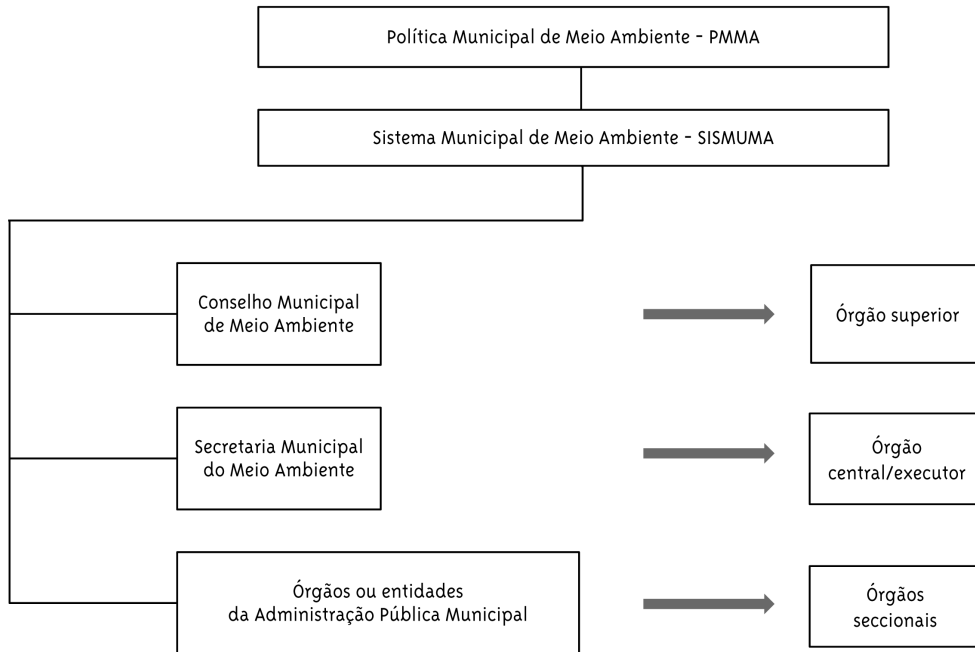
Política Municipal de Meio Ambiente - PMMA

Sistema Municipal de Meio Ambiente - SISMUMA

Conselho Municipal de Meio Ambiente

Órgão superior

Secretaria Municipal do Meio Ambiente

Órgão central/executor

Órgãos ou entidades da Administração Pública Municipal

Órgãos seccionais